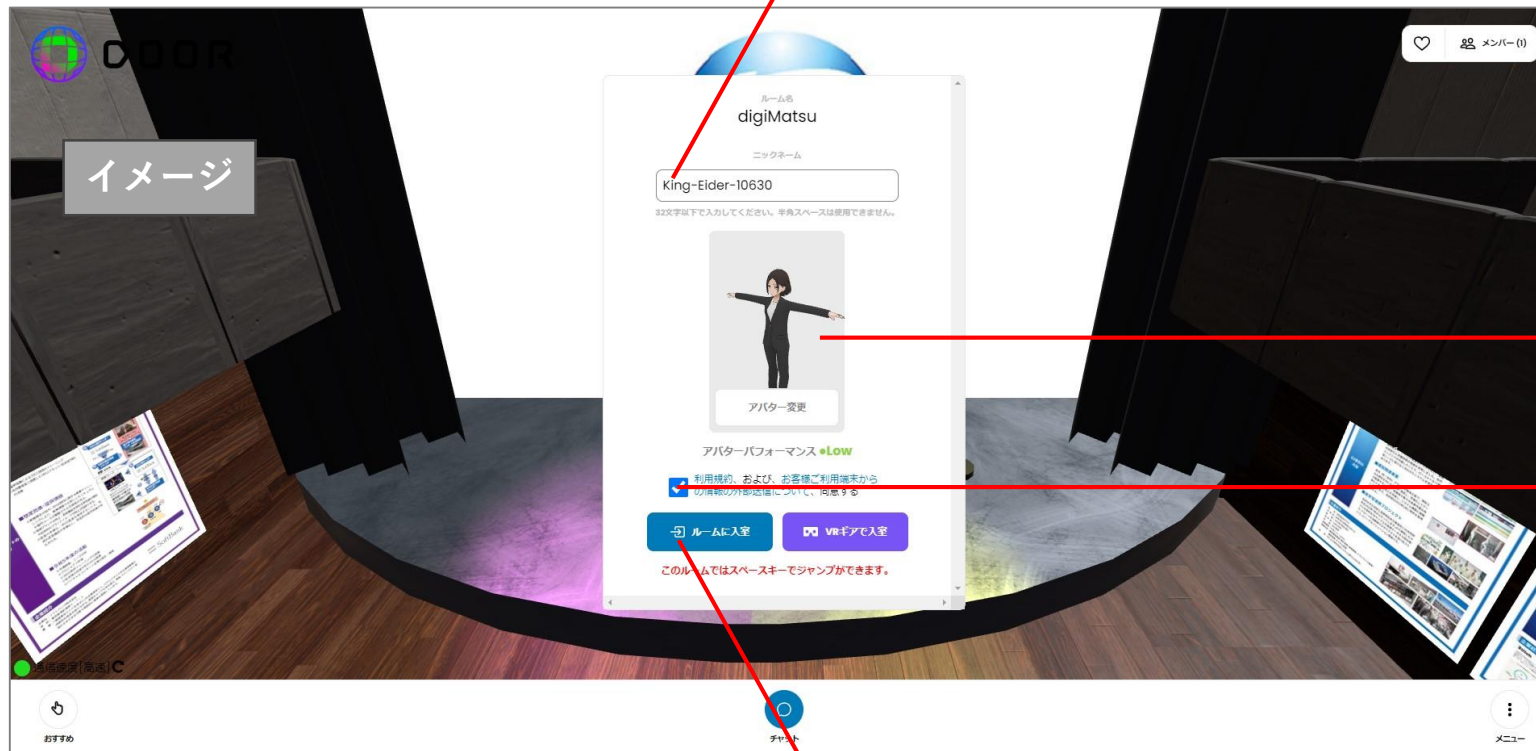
DOOR

メンバー(1)

イメージ

ルーム名
digiMatsu

ニックネーム
King-Eider-10630
32文字以下で入力してください。半角スペースは使用できません。

アバター変更

アバターパフォーマンス ●Low

利用規約、および、お客様ご利用端末からの情報の外部送信について、同意する

ルームに入室

VRギアで入室

このルームではスペースキーでジャンプができます。

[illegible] C

おすすめ

チャット

メニュー